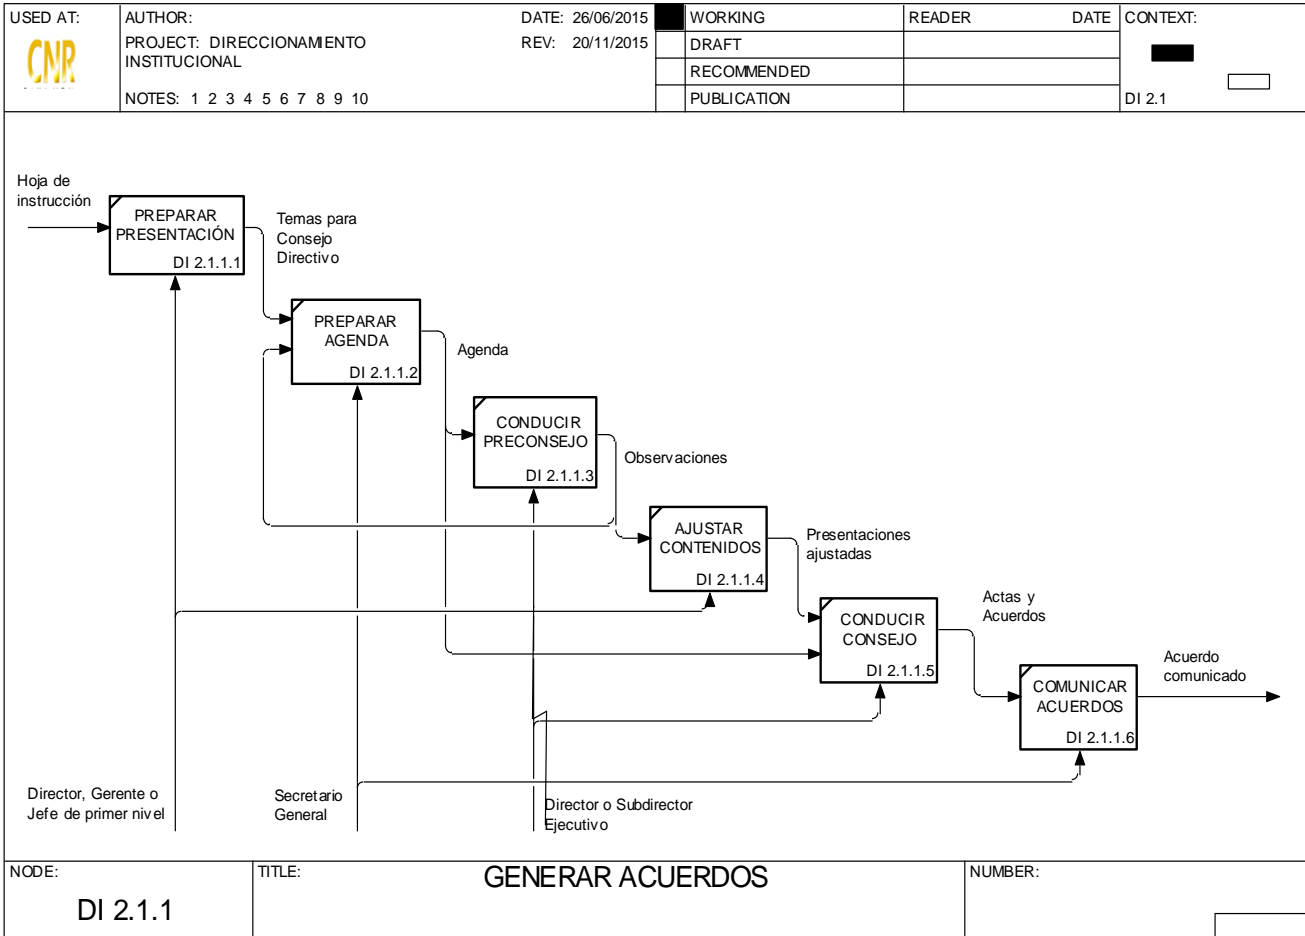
| USED AT: | AUTHOR: | DATE: 26/06/2015 | | WORKING | READER | DATE | CONTEXT: |
|---|---|---|---|---|---|---|---|
| CNR | PROJECT: DIRECCIONAMIENTO INSTITUCIONAL | REV: 20/11/2015 | | DRAFT | | | |
| | | | | RECOMMENDED | | | |
| | NOTES: 1 2 3 4 5 6 7 8 9 10 | | | PUBLICATION | | | DI 2.1 |

Hoja de instrucción

PREPARAR PRESENTACIÓN
DI 2.1.1.1

Temas para Consejo Directivo

PREPARAR AGENDA
DI 2.1.1.2

Agenda

CONDUCIR PRECONSEJO
DI 2.1.1.3

Observaciones

AJUSTAR CONTENIDOS
DI 2.1.1.4

Presentaciones ajustadas

CONDUCIR CONSEJO
DI 2.1.1.5

Actas y Acuerdos

COMUNICAR ACUERDOS
DI 2.1.1.6

Acuerdo comunicado

Director, Gerente o Jefe de primer nivel

Secretario General

Director o Subdirector Ejecutivo

| NODE: | TITLE: | NUMBER: |
|---|---|---|
| DI 2.1.1 | GENERAR ACUERDOS | |